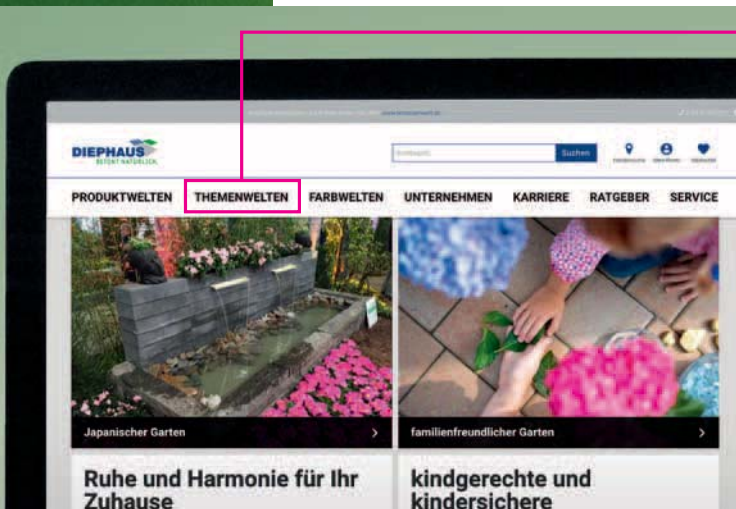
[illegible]

DIEPHAUS
BETONT NATÜRLICH

Suchbegriff Suchen

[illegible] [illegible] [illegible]

PRODUKTWELTEN THEMENWELTEN FARBWELTEN UNTERNEHMEN KARRIERE RATGEBER SERVICE

Japanischer Garten >

familienfreundlicher Garten >

Ruhe und Harmonie für Ihr Zuhause

kindgerechte und kindersichere